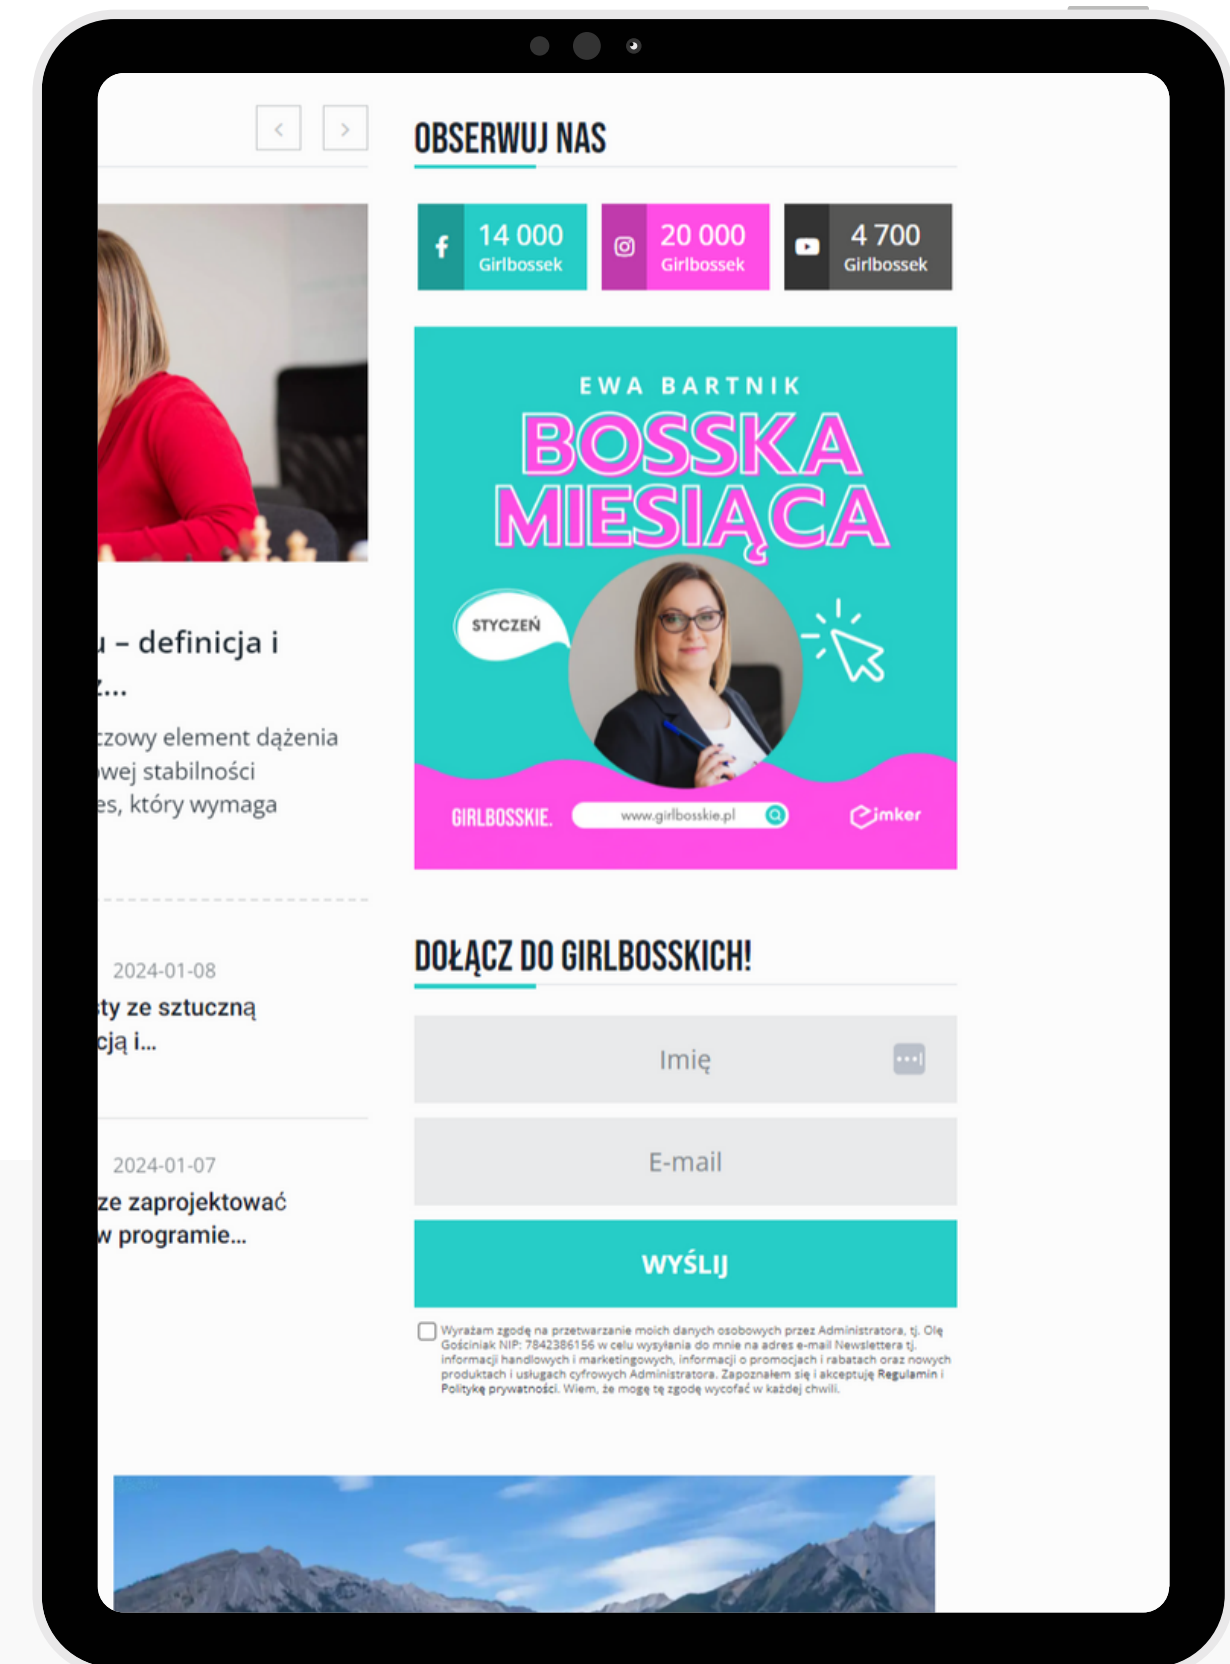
u – definicja i z...

czowy element dążenia owej stabilności es, który wymaga

2024-01-08
ty ze sztuczną cją i...

2024-01-07
ze zaprojektować w programie...

OBSERWUJ NAS

14 000 Girlbossek

20 000 Girlbossek

4 700 Girlbossek

EWA BARTNIK
BOSSKA MIESIĄCA
STYCZEŃ
GIRLBOSSKIE. www.girlbosskie.pl imker

DOŁĄCZ DO GIRLBOSSKICH!

Imię

E-mail

WYŚLIJ

Wyrażam zgodę na przetwarzanie moich danych osobowych przez Administratora, tj. Olę Gościniak NIP: 7842386156 w celu wysyłania do mnie na adres e-mail Newslettera tj. informacji handlowych i marketingowych, informacji o promocjach i rabatach oraz nowych produktach i usługach cyfrowych Administratora. Zapoznałem się i akceptuję Regulamin i Politykę prywatności. Wiem, że mogę tę zgodę wycofać w każdej chwili.